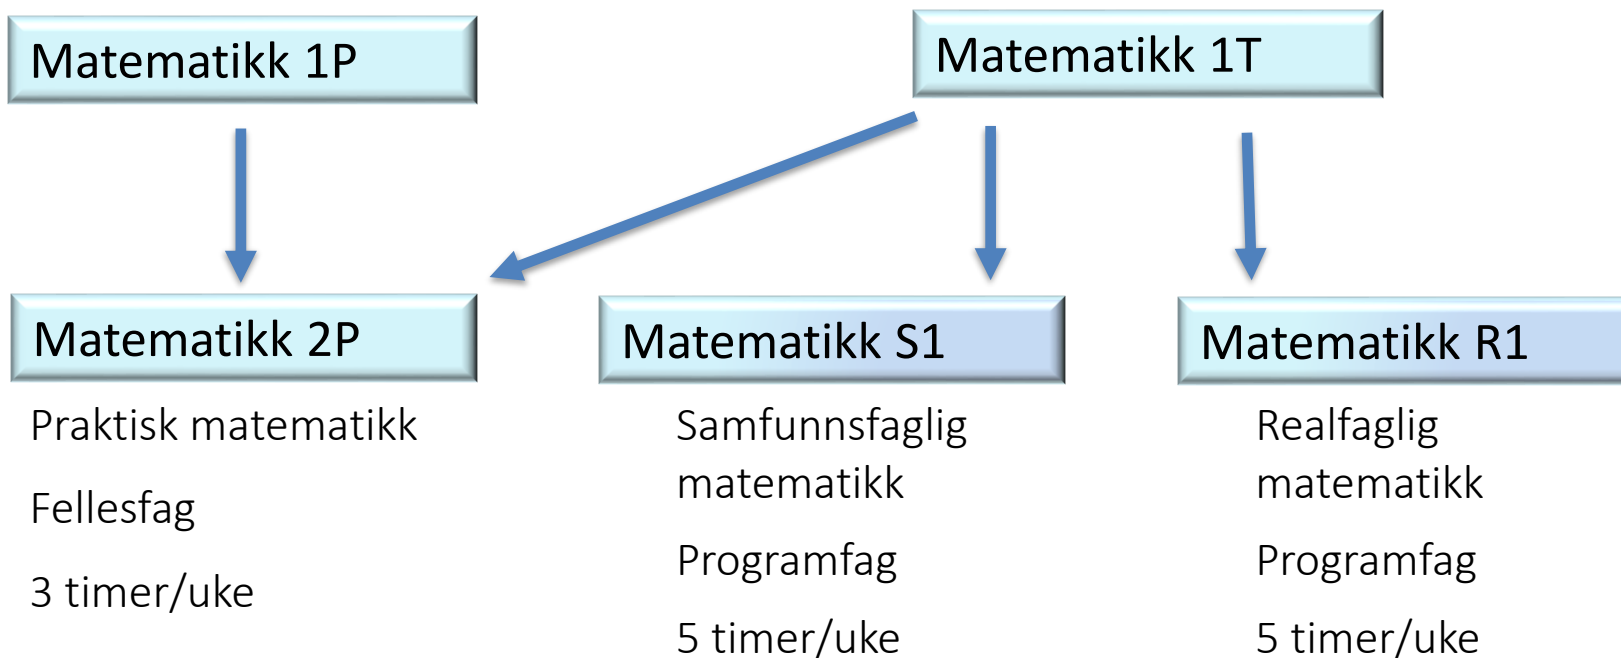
Matematikk 1P

Matematikk 1T

Matematikk 2P

Praktisk matematikk

Fellesfag

3 timer/uke

Matematikk S1

Samfunnsfaglig matematikk

Programfag

5 timer/uke

Matematikk R1

Realfaglig matematikk

Programfag

5 timer/uke